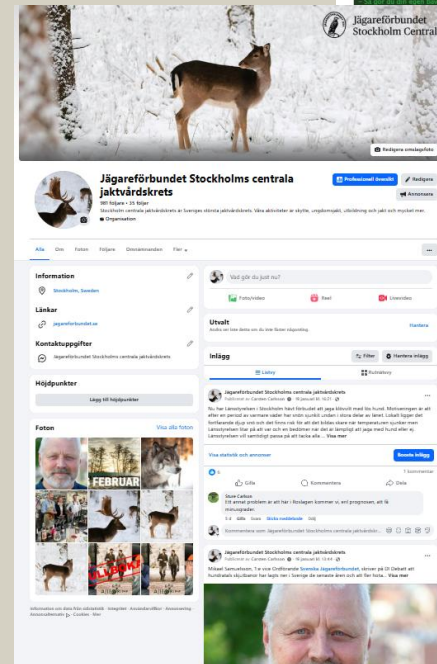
Jägareförbundet Stockholm Central

Redigera omslagsfoto

Jägareförbundet Stockholms centrala jaktvårdskrets

981 följare • 25 följer

Stockholm centrala jaktvårdskrets är Sveriges största jaktvårdskrets. Våra aktiviteter är skytte, ungdomsjakt, utbildning och jakt och mycket mer.

Organisation

Professionell översikt

Redigera

Annonsera

Alla Om Foton Följare Omnämnanden Fler

Information

Stockholm, Sweden

Länkar

jagareforbundet.se

Kontaktuppgifter

Jägareförbundet Stockholms centrala jaktvårdskrets

Höjdpunkter

Lägg till höjdpunkter

Foton

Visa alla foton

FEBRUAR

Information om data från sökträffar · Integritet · Användarvillkor · Annonsering · Annonsalternativ · Cookies · Mer

Vad gör du just nu?

Foto/video

Reel

Livevideo

Utvalt

Andra ser bara detta om du väljer funder ett par offentliga.

Hantera

Inlägg

Filter

Hantera inlägg

Listvy

Rutnätvy

Jägareförbundet Stockholms centrala jaktvårdskrets

Publicerat av Carsten Carlsson · 18 januari kl. 16:21

Nu har Länsstyrelsen i Stockholm höjt förbudet att jaga klövvilt med lös hund. Motiveringen är att efter en period av varmare väder har snön sjunkit undan i stora delar av länet. Läget ligger det fortfarande djup snö och det finns risk för att det bildas skare när temperaturen sjunker men Länsstyrelsen har på att var och en bedömer när det är lämpligt att jaga med hund eller ej. Länsstyrelsen vill samtidigt passa på att tacka alla... Visa mer

Visa statistik och annonser

Boosta inlägg

7 kommentarer

Gilla

Kommentera

Dela

Sture Carlsson

Ett annat problem är att här i Roslagen kommer vi, enl prognosen, att få minusgrader.

5 d Gilla Svara Skicka meddelande Dölj

Kommentera som Jägareförbundet Stockholms centrala jaktvårdskrets

Jägareförbundet Stockholms centrala jaktvårdskrets

Publicerat av Carsten Carlsson · 16 januari kl. 13:44

Mikael Samuelsson, 1:e vice Ordförande Svenska Jägareförbundet, skriver på DI Debatt att kontinentala sikjubarner har tagits ner i Sverige de senaste åren och att fler hota... Visa mer